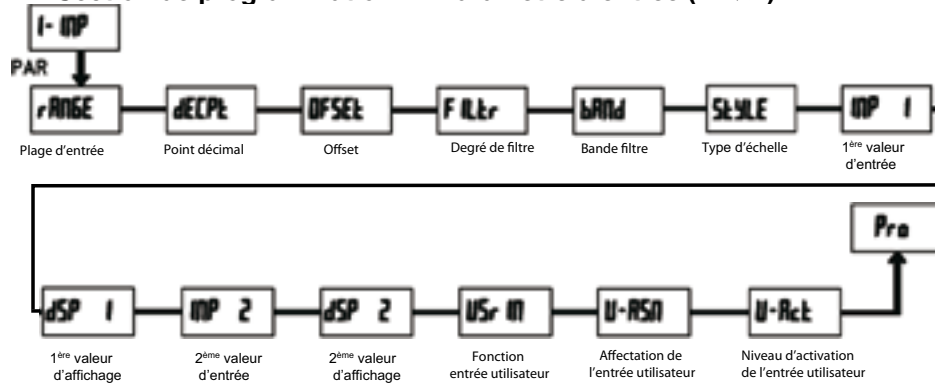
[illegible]

I- INP

PAR

rANGE

Plage d'entrée

dECPt

Point décimal

OFSEt

Offset

FILtr

Degré de filtre

bANd

Bande filtre

StYLE

Type d'échelle

INP 1

1ère valeur d'entrée

dSP 1

1ère valeur d'affichage

INP 2

2ème valeur d'entrée

dSP 2

2ème valeur d'affichage

USr IN

Fonction entrée utilisateur

U-ASN

Affectation de l'entrée utilisateur

U-Act

Niveau d'activation de l'entrée utilisateur

Pro